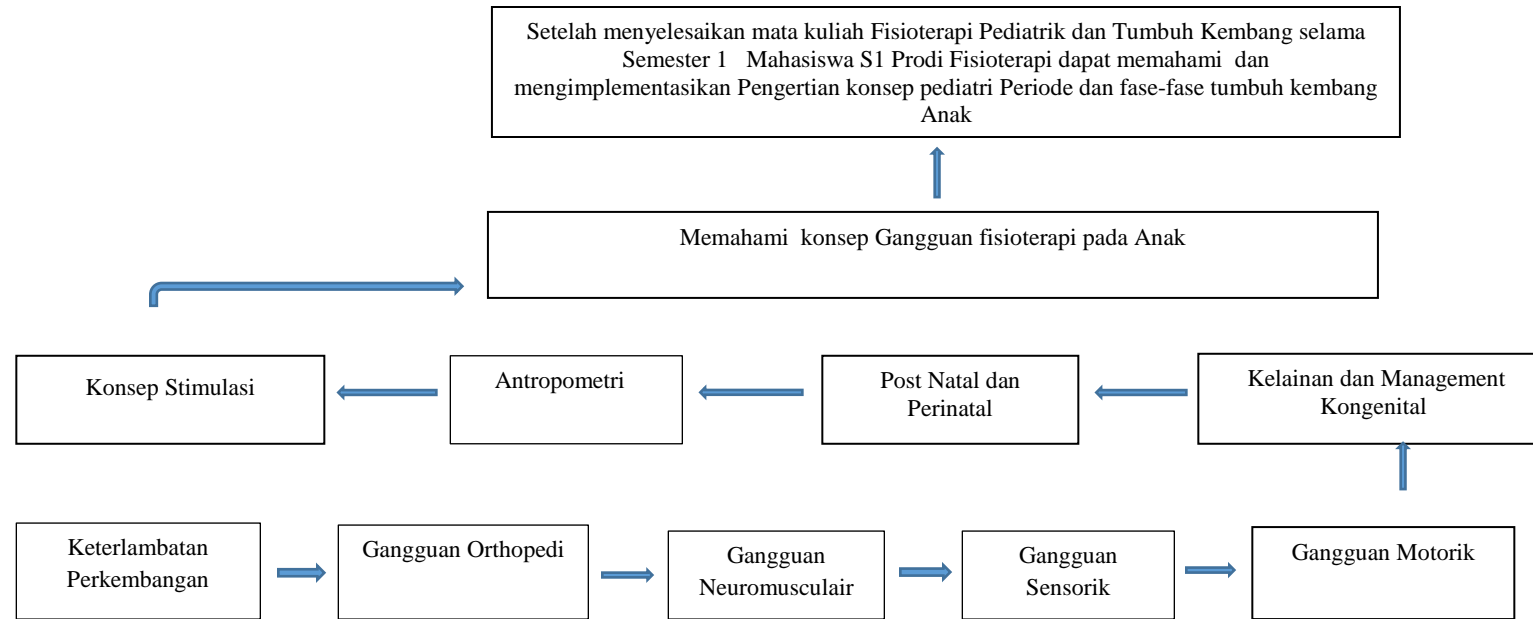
Setelah menyelesaikan mata kuliah Fisioterapi Pediatrik dan Tumbuh Kembang selama Semester 1 Mahasiswa S1 Prodi Fisioterapi dapat memahami dan mengimplementasikan Pengertian konsep pediatri Periode dan fase-fase tumbuh kembang Anak

Memahami konsep Gangguan fisioterapi pada Anak

Konsep Stimulasi

Antropometri

Post Natal dan Perinatal

Kelainan dan Management Kongenital

Keterlambatan Perkembangan

Gangguan Orthopedi

Gangguan Neuromusculair

Gangguan Sensorik

Gangguan Motorik